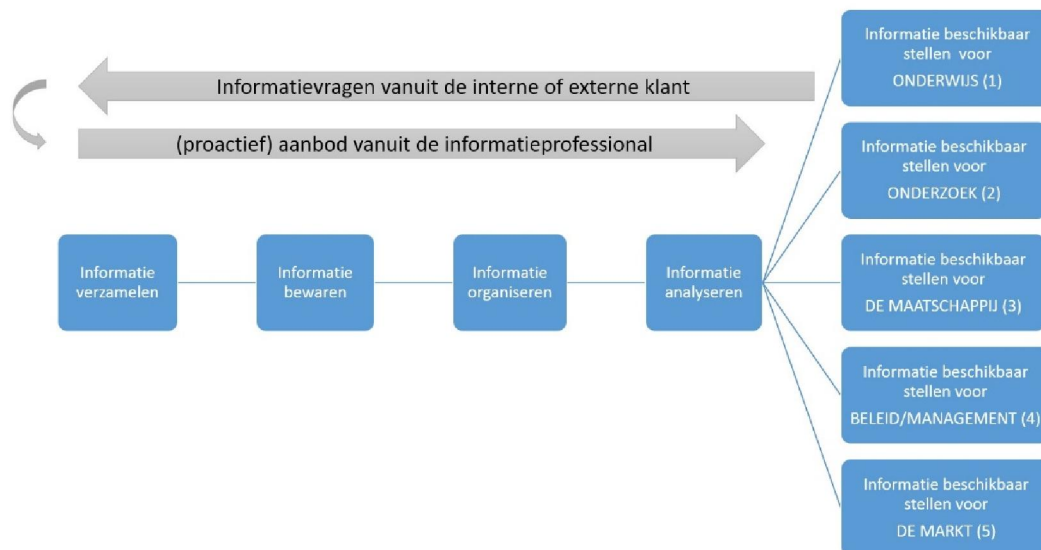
Informatievragen vanuit de interne of externe klant

(proactief) aanbod vanuit de informatieprofessional

Informatie verzamelen

Informatie bewaren

Informatie organiseren

Informatie analyseren

Informatie beschikbaar stellen voor ONDERWIJS (1)

Informatie beschikbaar stellen voor ONDERZOEK (2)

Informatie beschikbaar stellen voor DE MAATSCHAPPIJ (3)

Informatie beschikbaar stellen voor BELEID/MANAGEMENT (4)

Informatie beschikbaar stellen voor DE MARKT (5)